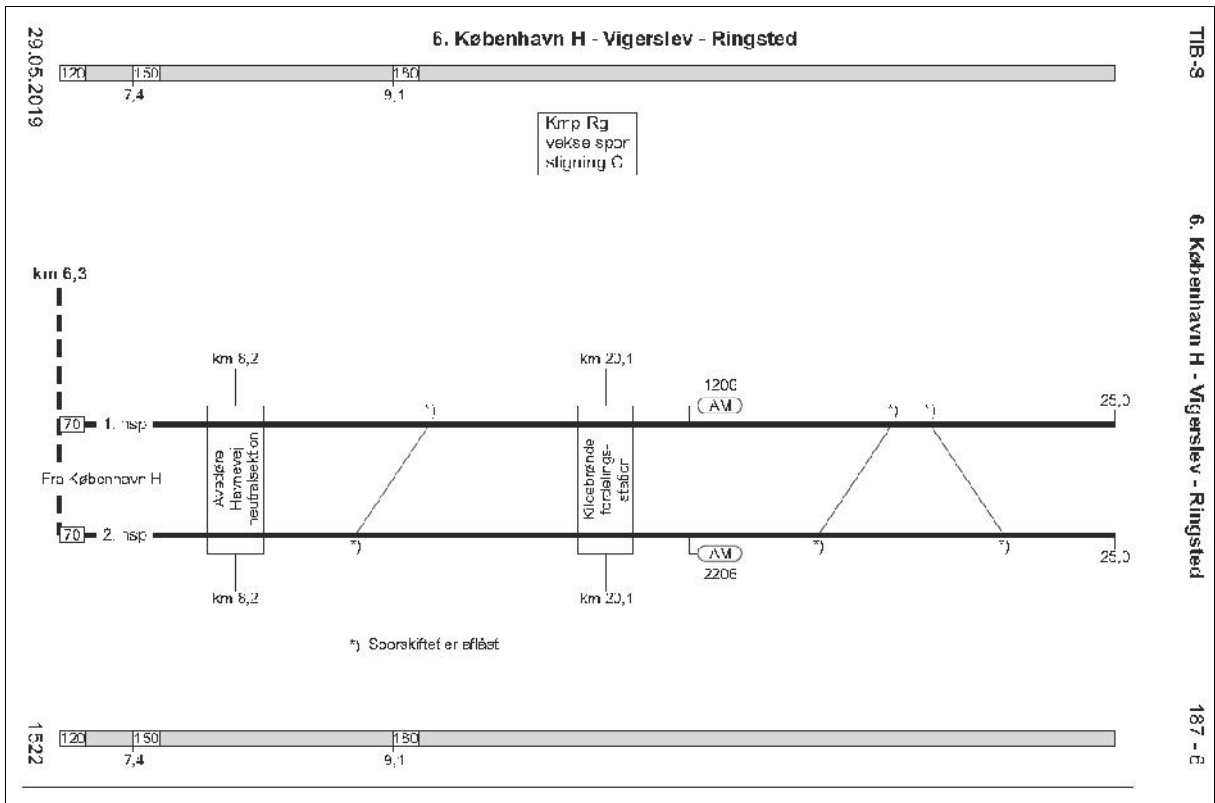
29.05.2019

6. København H - Vigerslev - Ringsted

TIB-8

120 150 180
7,4 9,1

Kmp Rg
vekse spor
stigning C

6. København H - Vigerslev - Ringsted

km 6,3

km 8,2

km 20,1

1206
AM

*)

*) *)

25,0

70 1. hsp

Fra København H

Avedøre Havnevej neutralsektion

Kildebrønde fordelingsstation

70 2. hsp

*)

AM
2206

*)

*)

25,0

km 8,2

km 20,1

*) Sporskiftet er aflåst

1522

120 150 180
7,4 9,1

187 - 8